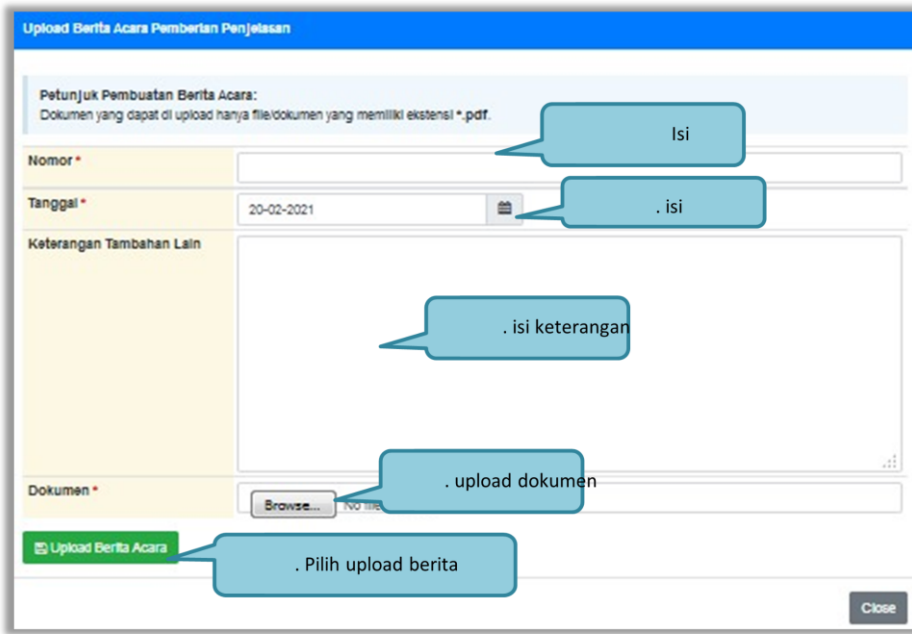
Upload Berita Acara Pemberian Penjelasan

Petunjuk Pembuatan Berita Acara:
Dokumen yang dapat di upload hanya file/dokumen yang memiliki ekstensi *.pdf.

Isi

Nomor *

Tanggal *

20-02-2021

. isi

Keterangan Tambahan Lain

. isi keterangan

Dokumen *

Browse... No file

. upload dokumen

Upload Berita Acara

. Pilih upload berita

Close